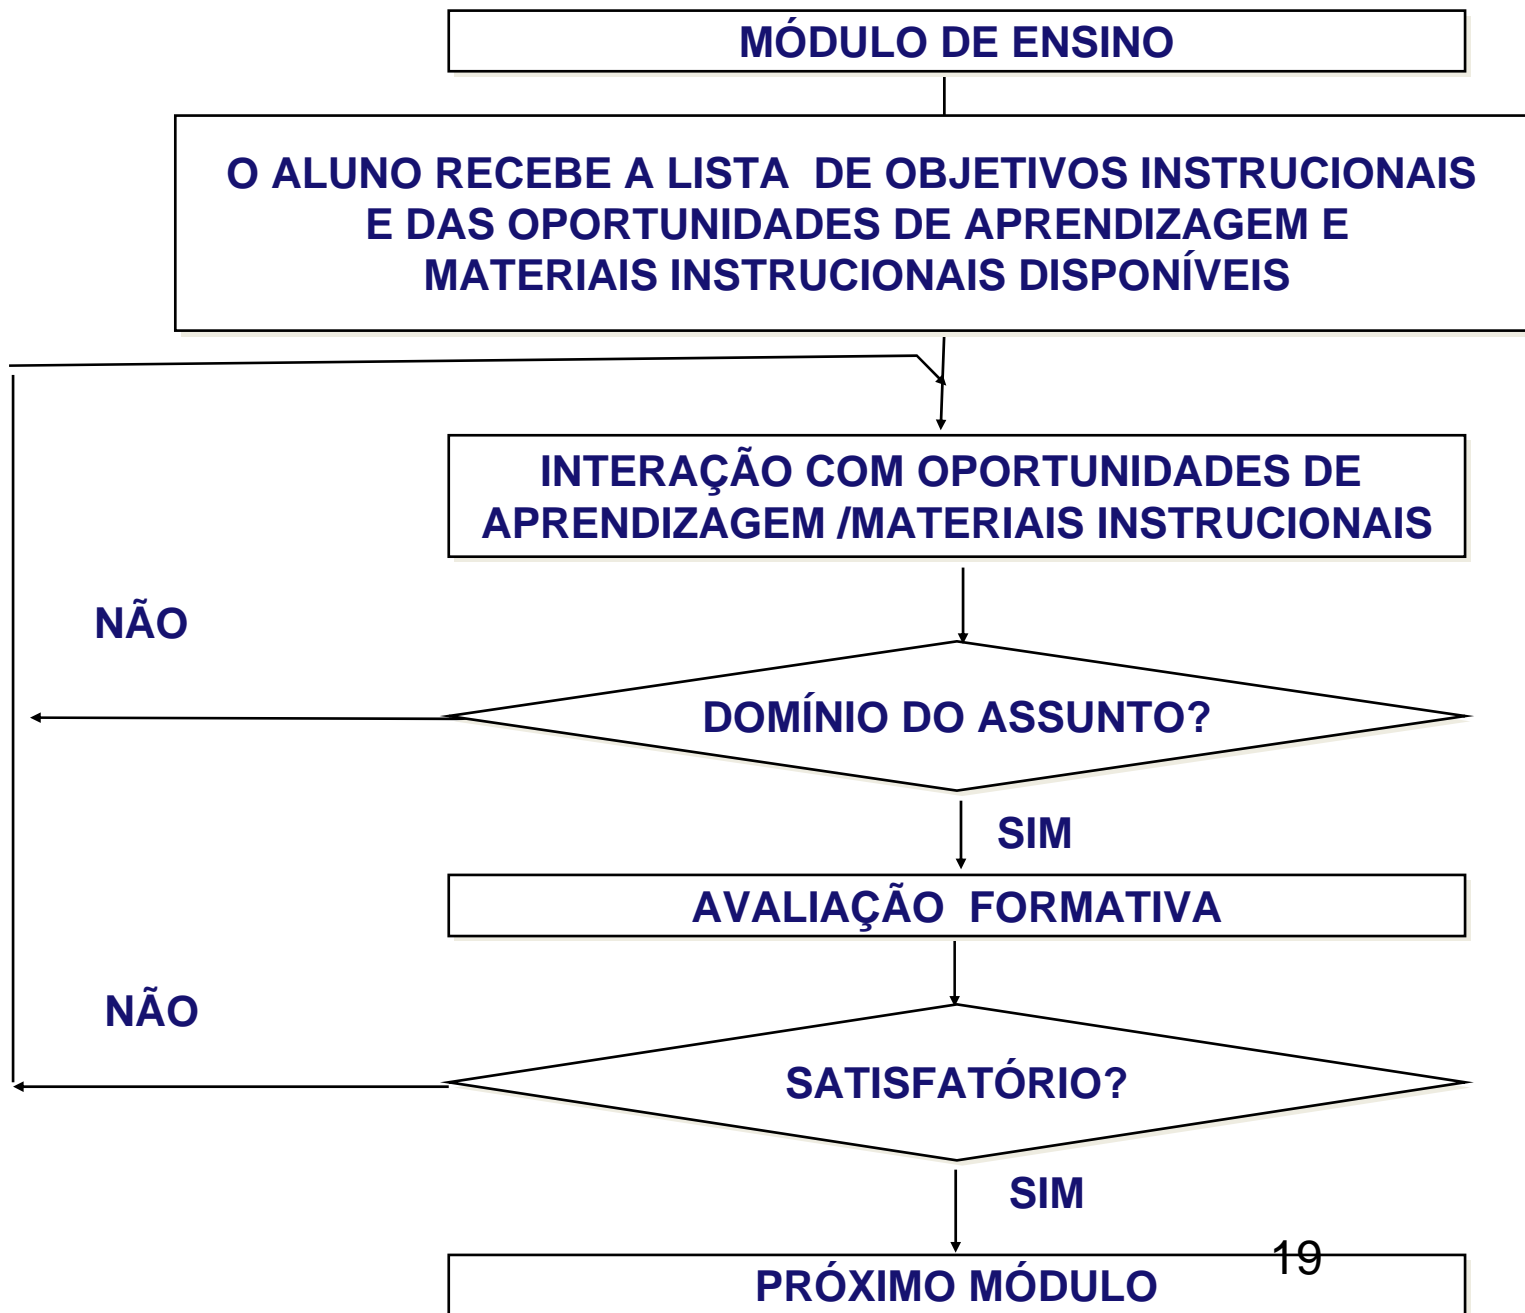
MÓDULO DE ENSINO

O ALUNO RECEBE A LISTA DE OBJETIVOS INSTRUCIONAIS E DAS OPORTUNIDADES DE APRENDIZAGEM E MATERIAIS INSTRUCIONAIS DISPONÍVEIS

INTERAÇÃO COM OPORTUNIDADES DE APRENDIZAGEM /MATERIAIS INSTRUCIONAIS

NÃO

DOMÍNIO DO ASSUNTO?

SIM

AVALIAÇÃO FORMATIVA

NÃO

SATISFATÓRIO?

SIM

19

PRÓXIMO MÓDULO